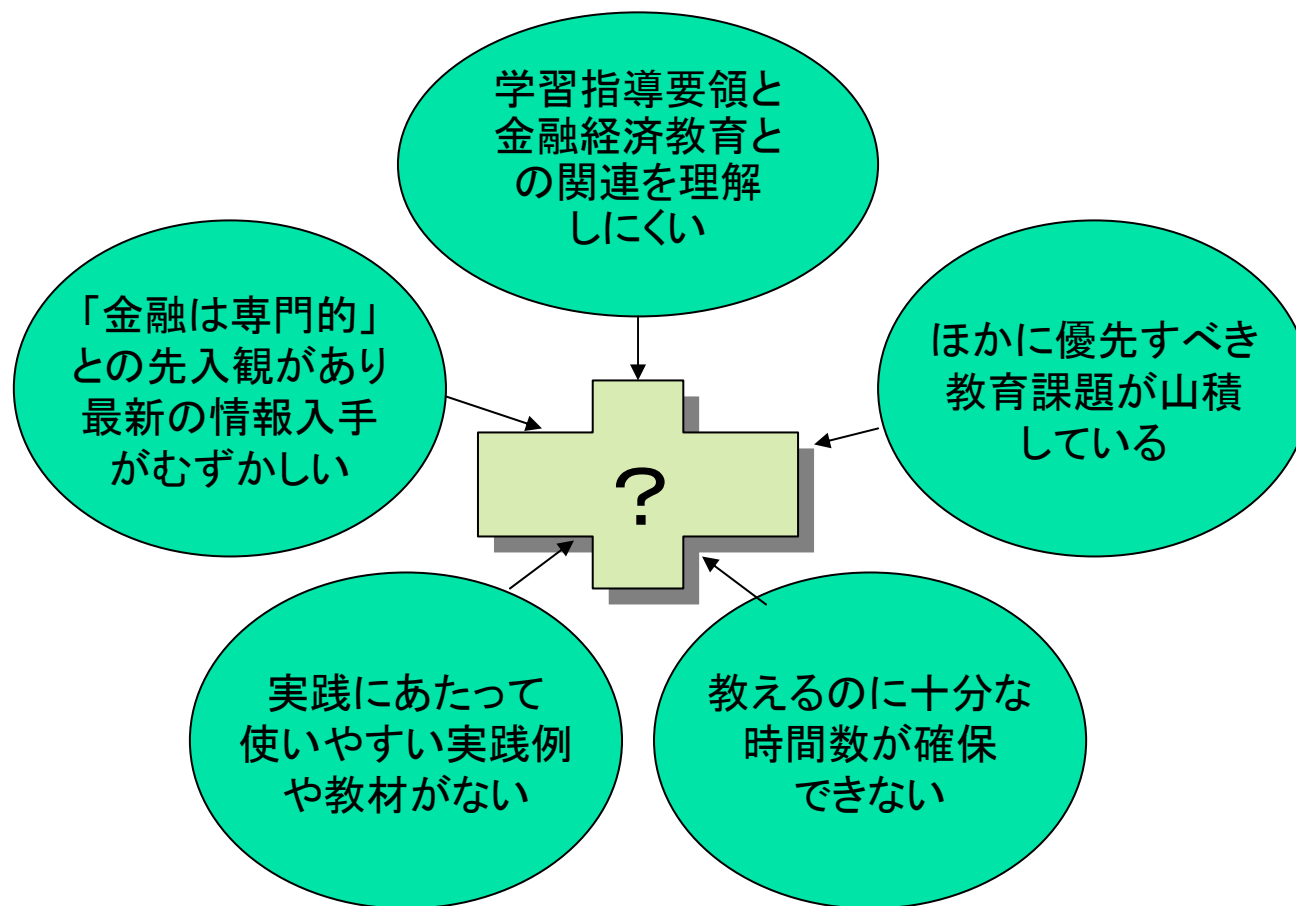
学習指導要領と金融経済教育との関連を理解しにくい

「金融は専門的」との先入観があり最新の情報入手がむずかしい

?

ほかに優先すべき教育課題が山積している

実践にあたって使いやすい実践例や教材がない

教えるのに十分な時間数が確保できない